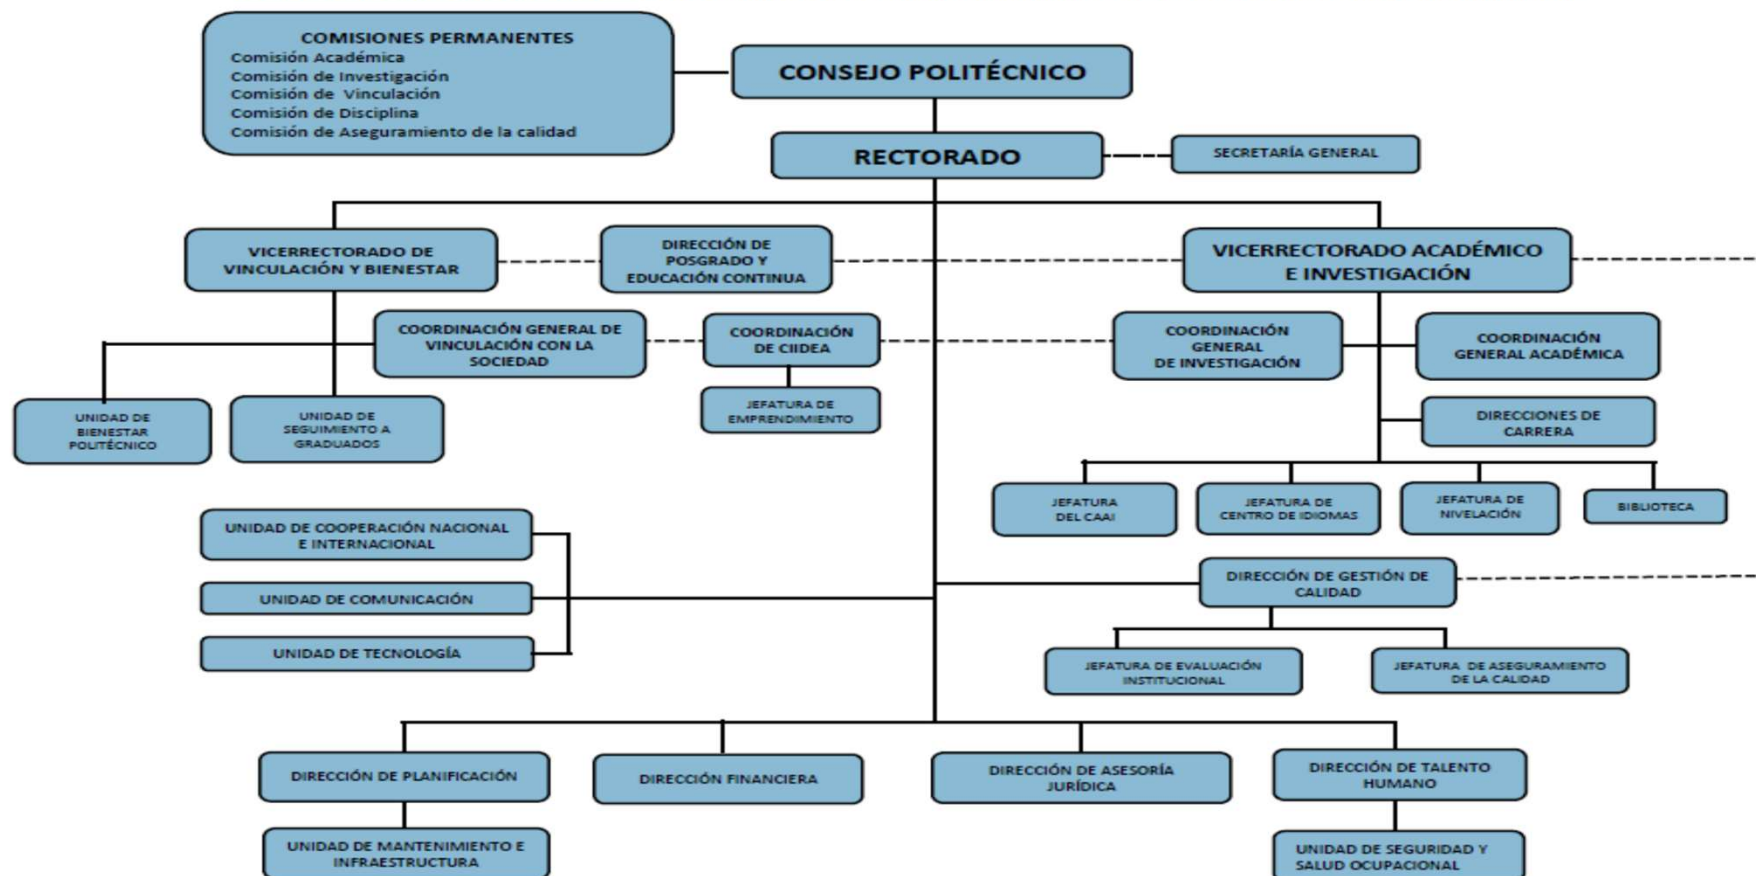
COMISIONES PERMANENTES
Comisión Académica
Comisión de Investigación
Comisión de Vinculación
Comisión de Disciplina
Comisión de Aseguramiento de la calidad

CONSEJO POLITÉCNICO

RECTORADO

SECRETARÍA GENERAL

VICERRECTORADO DE VINCULACIÓN Y BIENESTAR

DIRECCIÓN DE POSGRADO Y EDUCACIÓN CONTINUA

VICERRECTORADO ACADÉMICO E INVESTIGACIÓN

COORDINACIÓN GENERAL DE VINCULACIÓN CON LA SOCIEDAD

COORDINACIÓN DE CIIDEA

COORDINACIÓN GENERAL DE INVESTIGACIÓN

COORDINACIÓN GENERAL ACADÉMICA

UNIDAD DE BIENESTAR POLITÉCNICO

UNIDAD DE SEGUIMIENTO A GRADUADOS

JEFATURA DE EMPRENDIMIENTO

DIRECCIONES DE CARRERA

JEFATURA DEL CAAI

JEFATURA DE CENTRO DE IDIOMAS

JEFATURA DE NIVELACIÓN

BIBLIOTECA

UNIDAD DE COOPERACIÓN NACIONAL E INTERNACIONAL

UNIDAD DE COMUNICACIÓN

UNIDAD DE TECNOLOGÍA

DIRECCIÓN DE GESTIÓN DE CALIDAD

JEFATURA DE EVALUACIÓN INSTITUCIONAL

JEFATURA DE ASEGURAMIENTO DE LA CALIDAD

DIRECCIÓN DE PLANIFICACIÓN

DIRECCIÓN FINANCIERA

DIRECCIÓN DE ASESORÍA JURÍDICA

DIRECCIÓN DE TALENTO HUMANO

UNIDAD DE MANTENIMIENTO E INFRAESTRUCTURA

UNIDAD DE SEGURIDAD Y SALUD OCUPACIONAL